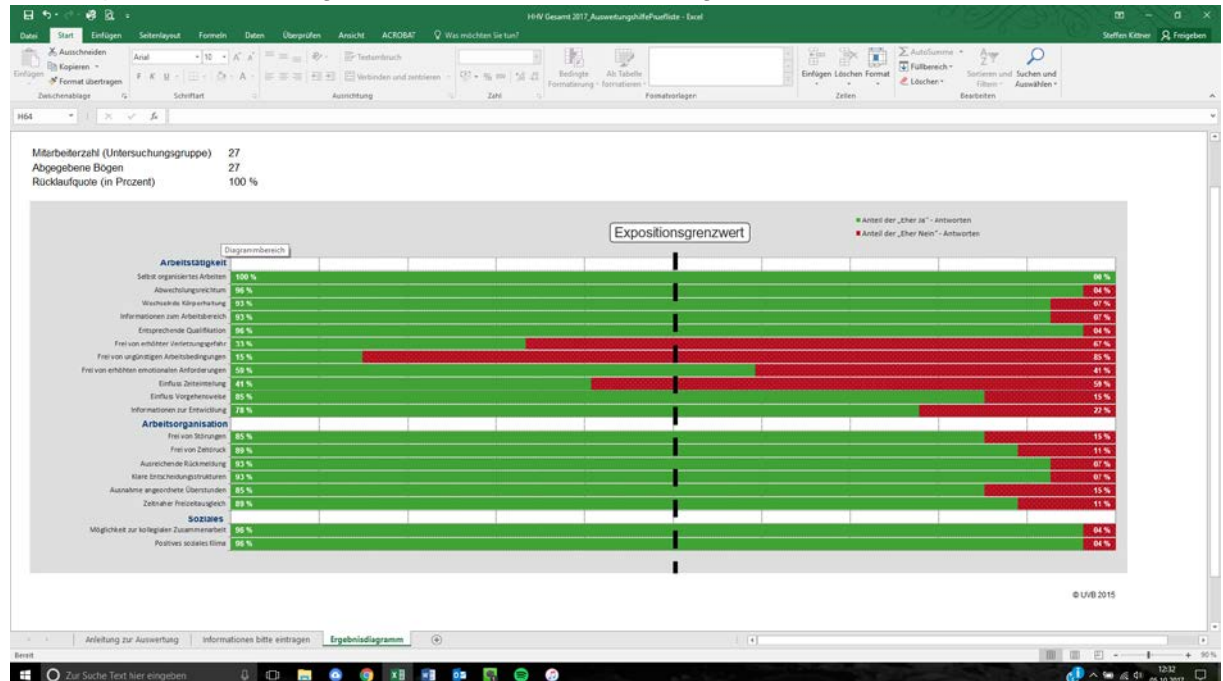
HHV Gesamt 2017_AuswertungshilfePsueliste - Excel

Steffen Kittner Freigeben

Datei Start Einfügen Seitenlayout Formeln Daten Überprüfen Ansicht ACROBAT Was möchten Sie tun?

Ausschneiden Kopieren Format übertragen Einfügen Zwischenablage Arial 10 Schriftart Textumbruch Verbinden und zentrieren Ausrichtung Zahl Bedingte Formatierung Als Tabelle formatieren Formatvorlagen Einfügen Löschen Format Zellen AutoSumme Füllbereich Löschen Sortieren und Filtern Suchen und Auswählen Bearbeiten

H64

Mitarbeiterzahl (Untersuchungsgruppe) 27
Abgegebene Bögen 27
Rücklaufquote (in Prozent) 100 %

Expositionsgrenzwert

Anteil der „Eher Ja" - Antworten
Anteil der „Eher Nein" - Antworten

Diagrammbereich

Arbeitstätigkeit

| | Eher Ja | Eher Nein |
|---|---|---|
| Selbst organisiertes Arbeiten | 100 % | 00 % |
| Abwechslungsreichtum | 96 % | 04 % |
| Wechselnde Körperhaltung | 93 % | 07 % |
| Informationen zum Arbeitsbereich | 93 % | 07 % |
| Entsprechende Qualifikation | 96 % | 04 % |
| Frei von erhöhter Verletzungsgefahr | 33 % | 67 % |
| Frei von ungünstigen Arbeitsbedingungen | 15 % | 85 % |
| Frei von erhöhten emotionalen Anforderungen | 59 % | 41 % |
| Einfluss Zeiteinteilung | 41 % | 59 % |
| Einfluss Vorgehensweise | 85 % | 15 % |
| Informationen zur Entwicklung | 78 % | 22 % |

Arbeitsorganisation

| | Eher Ja | Eher Nein |
|---|---|---|
| Frei von Störungen | 85 % | 15 % |
| Frei von Zeitdruck | 89 % | 11 % |
| Ausreichende Rückmeldung | 93 % | 07 % |
| Klare Entscheidungsstrukturen | 93 % | 07 % |
| Ausnahme angeordnete Überstunden | 85 % | 15 % |
| Zeitnaher Freizeitausgleich | 89 % | 11 % |

Soziales

| | Eher Ja | Eher Nein |
|---|---|---|
| Möglichkeit zur kollegialen Zusammenarbeit | 96 % | 04 % |
| Positives soziales Klima | 96 % | 04 % |

© UVB 2015

Anleitung zur Auswertung | Informationen bitte eintragen | Ergebnisdiagramm

Bereit

Zur Suche Text hier eingeben

12:32 90 %